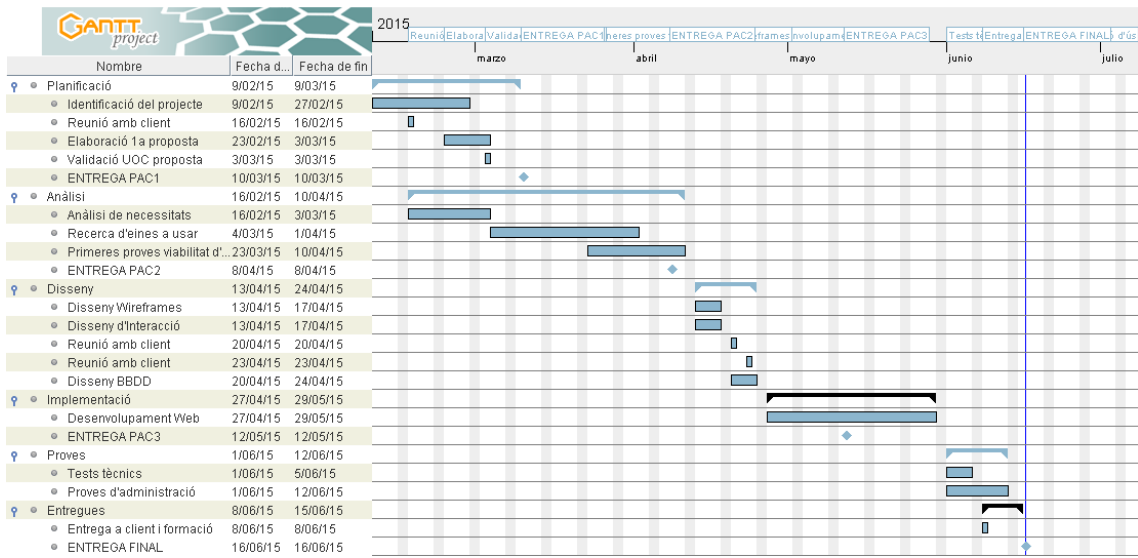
GANTT project

| Nombre | Fecha d... | Fecha de fin |
|---|---|---|
| Planificació | 9/02/15 | 9/03/15 |
| Identificació del projecte | 9/02/15 | 27/02/15 |
| Reunió amb client | 16/02/15 | 16/02/15 |
| Elaboració 1a proposta | 23/02/15 | 3/03/15 |
| Validació UOC proposta | 3/03/15 | 3/03/15 |
| ENTREGA PAC1 | 10/03/15 | 10/03/15 |
| Anàlisi | 16/02/15 | 10/04/15 |
| Anàlisi de necessitats | 16/02/15 | 3/03/15 |
| Recerca d'eines a usar | 4/03/15 | 1/04/15 |
| Primeres proves viabilitat d'... | 23/03/15 | 10/04/15 |
| ENTREGA PAC2 | 8/04/15 | 8/04/15 |
| Disseny | 13/04/15 | 24/04/15 |
| Disseny Wireframes | 13/04/15 | 17/04/15 |
| Disseny d'Interacció | 13/04/15 | 17/04/15 |
| Reunió amb client | 20/04/15 | 20/04/15 |
| Reunió amb client | 23/04/15 | 23/04/15 |
| Disseny BBDD | 20/04/15 | 24/04/15 |
| Implementació | 27/04/15 | 29/05/15 |
| Desenvolupament Web | 27/04/15 | 29/05/15 |
| ENTREGA PAC3 | 12/05/15 | 12/05/15 |
| Proves | 1/06/15 | 12/06/15 |
| Tests tècnics | 1/06/15 | 5/06/15 |
| Proves d'administració | 1/06/15 | 12/06/15 |
| Entregues | 8/06/15 | 15/06/15 |
| Entrega a client i formació | 8/06/15 | 8/06/15 |
| ENTREGA FINAL | 16/06/15 | 16/06/15 |

2015
Reunió Elabora Valida ENTREGA PAC1 neres proves ENTREGA PAC2 frames nvolupame ENTREGA PAC3 Tests te Entrega ENTREGA FINAL d'ús
marzo abril mayo junio julio